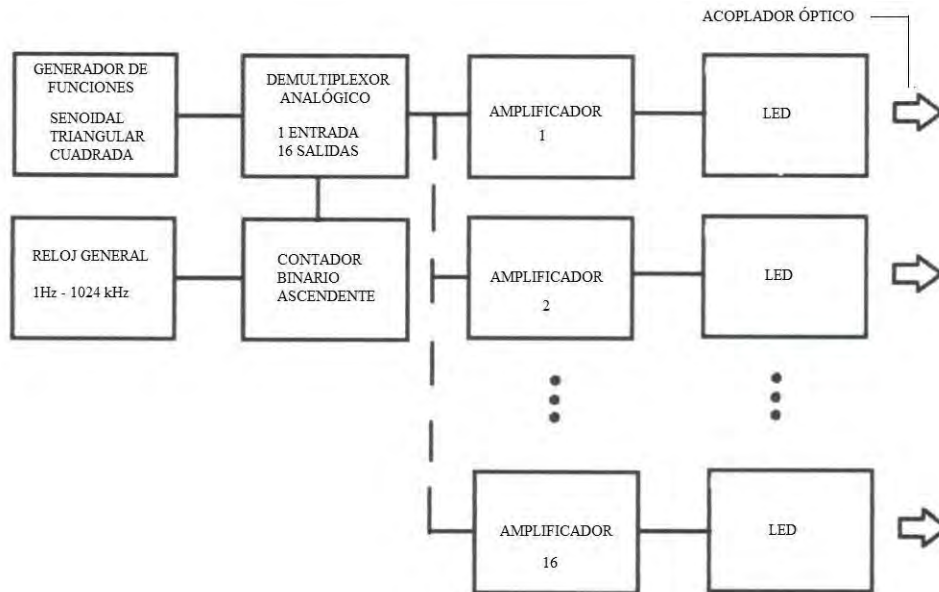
ACOPLADOR ÓPTICO

GENERADOR DE FUNCIONES
SENOIDAL
TRIANGULAR
CUADRADA

DEMULTIPLEXOR ANALÓGICO
1 ENTRADA
16 SALIDAS

AMPLIFICADOR
1

LED

RELOJ GENERAL
1Hz - 1024 kHz

CONTADOR
BINARIO
ASCENDENTE

AMPLIFICADOR
2

LED

AMPLIFICADOR
16

LED